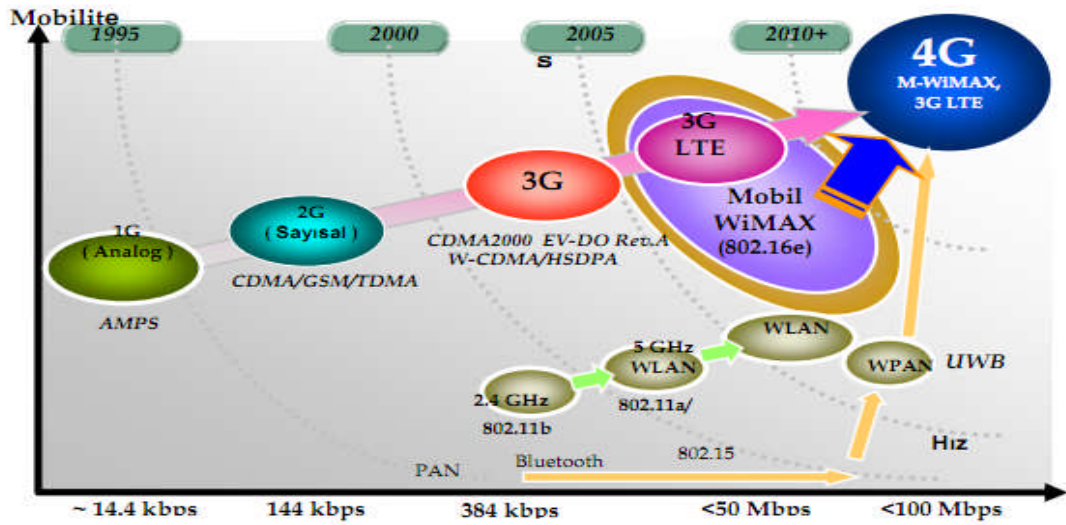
Mobilite

1995

2000

2005

2010+

S

4G
M-WiMAX,
3G LTE

3G
LTE

Mobil
WiMAX
(802.16e)

3G

1G
( Analog )

2G
( Sayısal )

CDMA2000 EV-DO Rev.A
W-CDMA/HSDPA

CDMA/GSM/TDMA

AMPS

WLAN

5 GHz
WLAN

WPAN

UWB

2.4 GHz
802.11b

802.11a/

Hız

PAN

Bluetooth

802.15

~ 14.4 kbps

144 kbps

384 kbps

<50 Mbps

<100 Mbps